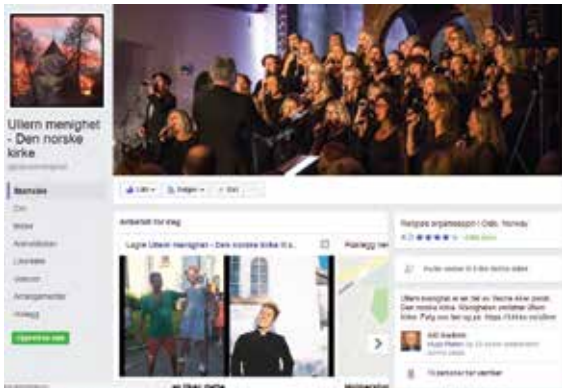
Ullern menighet - Den norske kirke
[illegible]

Startside
Om
Bilder
Arrangementer
Liker
Videoer
Arrangementer
Innlegg

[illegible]

Liker
Følger
Del

Anbefalt for deg

Lagde Ullern menighet - Den norske kirke et n...

Religiøs organisasjon i Oslo, Norway

Ullern menighet er en del av Norske kirke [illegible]

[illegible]